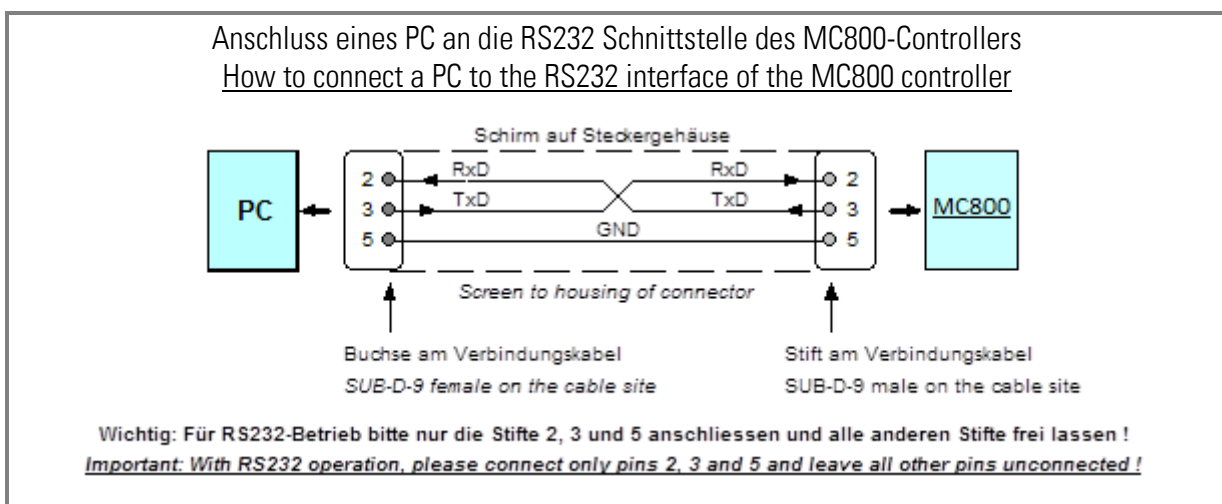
Anschluss eines PC an die RS232 Schnittstelle des MC800-Controllers
How to connect a PC to the RS232 interface of the MC800 controller

Schirm auf Steckergehäuse

PC

2
3
5

RxD
TxD
GND
RxD
TxD

2
3
5

MC800

Screen to housing of connector

Buchse am Verbindungskabel
SUB-D-9 female on the cable site

Stift am Verbindungskabel
SUB-D-9 male on the cable site

Wichtig: Für RS232-Betrieb bitte nur die Stifte 2, 3 und 5 anschliessen und alle anderen Stifte frei lassen !
Important: With RS232 operation, please connect only pins 2, 3 and 5 and leave all other pins unconnected !